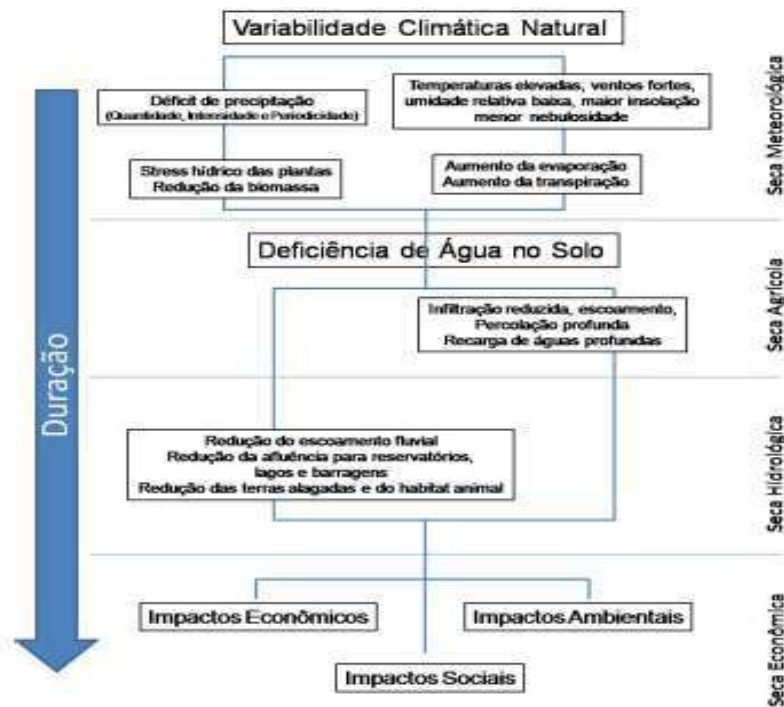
Variabilidade Climática Natural

Déficit de precipitação
(Quantidade, Intensidade e Periodicidade)

Temperaturas elevadas, ventos fortes, umidade relativa baixa, maior insolação menor nebulosidade

Stress hídrico das plantas
Redução da biomassa

Aumento da evaporação
Aumento da transpiração

Seca Meteorológica

Deficiência de Água no Solo

Infiltração reduzida, escoamento, Percolação profunda
Recarga de águas profundas

Seca Agrícola

Duração

Redução do escoamento fluvial
Redução da afluência para reservatórios, lagos e barragens
Redução das terras alagadas e do habitat animal

Seca Hidrológica

Impactos Econômicos

Impactos Ambientais

Impactos Sociais

Seca Econômica